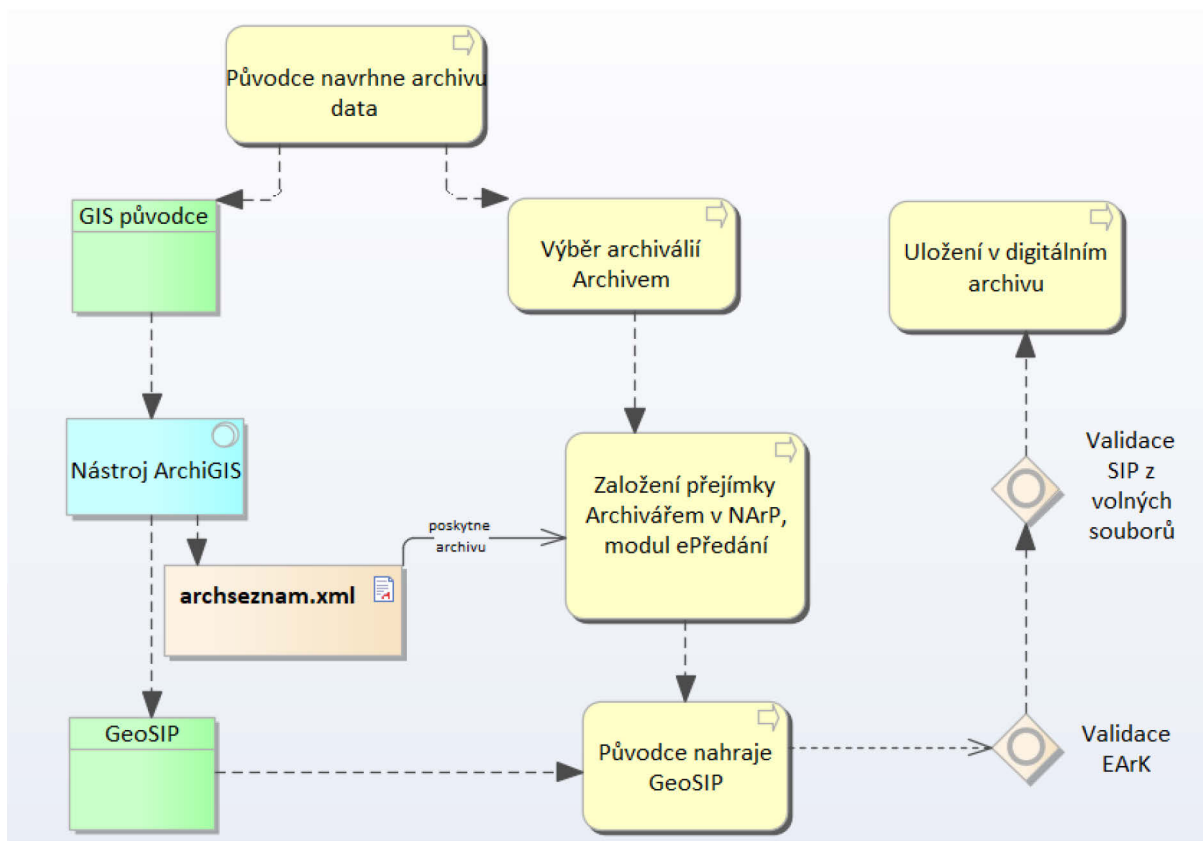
Původce navrhne archivu data

GIS původce

Výběr archiválií Archivem

Uložení v digitálním archivu

Nástroj ArchiGIS

Založení přejímky Archivářem v NArP, modul ePředání

poskytne archivu

archseznam.xml

Validace SIP z volných souborů

GeoSIP

Původce nahraje GeoSIP

Validace EArK